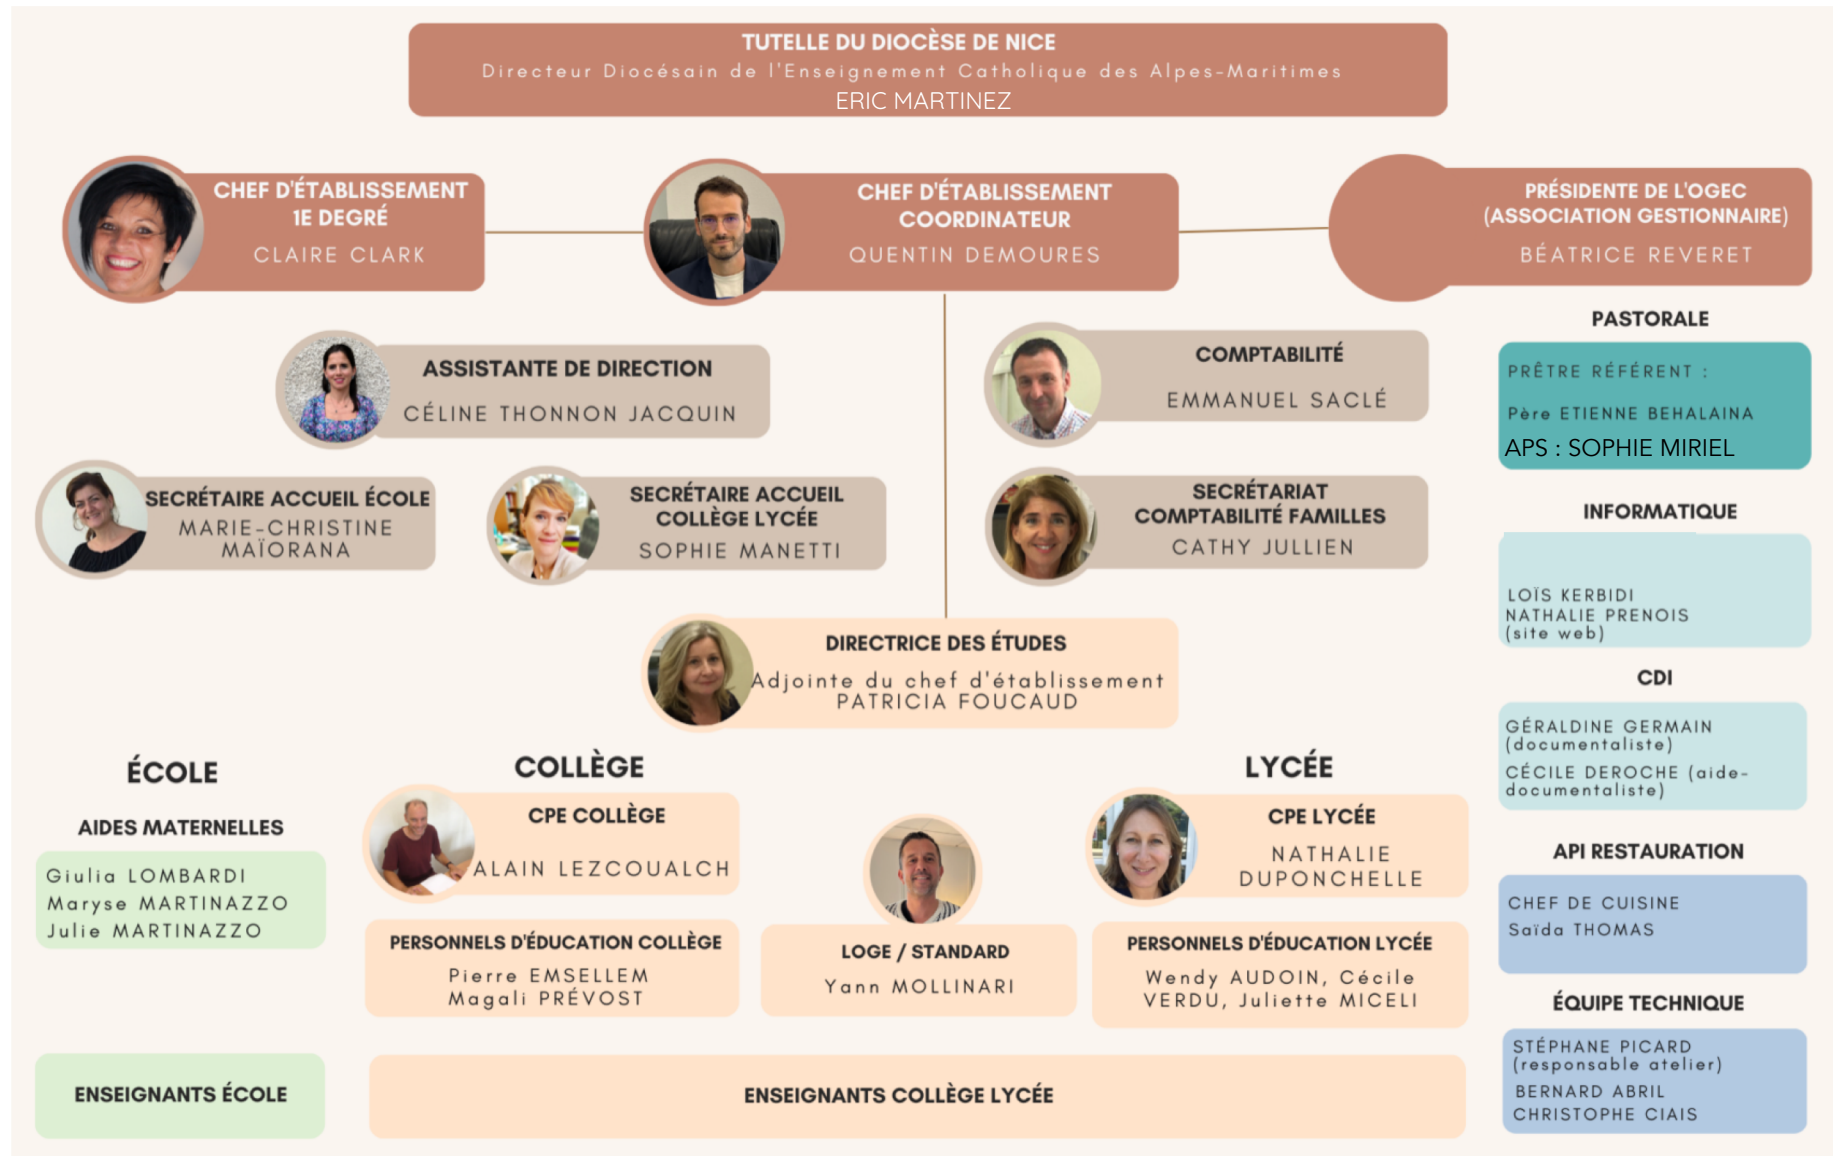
TUTELLE DU DIOCÈSE DE NICE
Directeur Diocésain de l'Enseignement Catholique des Alpes-Maritimes
ERIC MARTINEZ

CHEF D'ÉTABLISSEMENT 1E DEGRÉ
CLAIRE CLARK

CHEF D'ÉTABLISSEMENT COORDINATEUR
QUENTIN DEMOURES

PRÉSIDENTE DE L'OGEC (ASSOCIATION GESTIONNAIRE)
BÉATRICE REVERET

PASTORALE
PRÊTRE RÉFÉRENT :
Père ETIENNE BEHALAINA
APS : SOPHIE MIRIEL

ASSISTANTE DE DIRECTION
CÉLINE THONNON JACQUIN

COMPTABILITÉ
EMMANUEL SACLÉ

SECRÉTAIRE ACCUEIL ÉCOLE
MARIE-CHRISTINE MAÏORANA

SECRÉTAIRE ACCUEIL COLLÈGE LYCÉE
SOPHIE MANETTI

SECRÉTARIAT COMPTABILITÉ FAMILLES
CATHY JULLIEN

INFORMATIQUE
LOÏS KERBIDI
NATHALIE PRENOIS (site web)

DIRECTRICE DES ÉTUDES
Adjointe du chef d'établissement
PATRICIA FOUCAUD

CDI
GÉRALDINE GERMAIN (documentaliste)
CÉCILE DEROCHE (aide-documentaliste)

ÉCOLE
AIDES MATERNELLES
Giulia LOMBARDI
Maryse MARTINAZZO
Julie MARTINAZZO

COLLÈGE
CPE COLLÈGE
ALAIN LEZCOUALCH

PERSONNELS D'ÉDUCATION COLLÈGE
Pierre EMSELLEM
Magali PRÉVOST

LOGE / STANDARD
Yann MOLLINARI

LYCÉE
CPE LYCÉE
NATHALIE DUPONCHELLE

PERSONNELS D'ÉDUCATION LYCÉE
Wendy AUDOIN, Cécile VERDU, Juliette MICELI

API RESTAURATION
CHEF DE CUISINE
Saïda THOMAS

ÉQUIPE TECHNIQUE
STÉPHANE PICARD (responsable atelier)
BERNARD ABRIL
CHRISTOPHE CIAIS

ENSEIGNANTS ÉCOLE

ENSEIGNANTS COLLÈGE LYCÉE